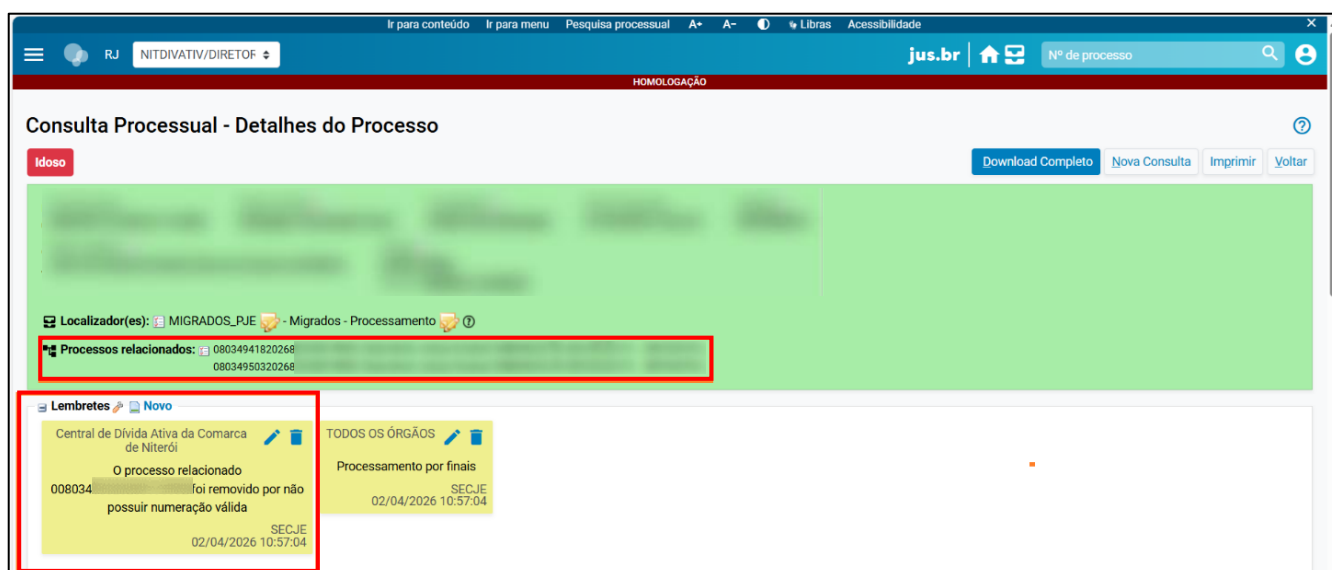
Ir para conteúdo Ir para menu Pesquisa processual A+ A- Libras Acessibilidade ×

RJ NITDIVATIV/DIRETOF jus.br Nº de processo

HOMOLOGAÇÃO

Consulta Processual - Detalhes do Processo

Idoso

Download Completo Nova Consulta Imprimir Voltar

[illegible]

Localizador(es): MIGRADOS_PJE - Migrados - Processamento

Processos relacionados: 08034941820268 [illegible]
08034950320268 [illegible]

Lembretes Novo

Central de Dívida Ativa da Comarca de Niterói

O processo relacionado 008034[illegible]foi removido por não possuir numeração válida

SECJE
02/04/2026 10:57:04

TODOS OS ÓRGÃOS

Processamento por finais

SECJE
02/04/2026 10:57:04